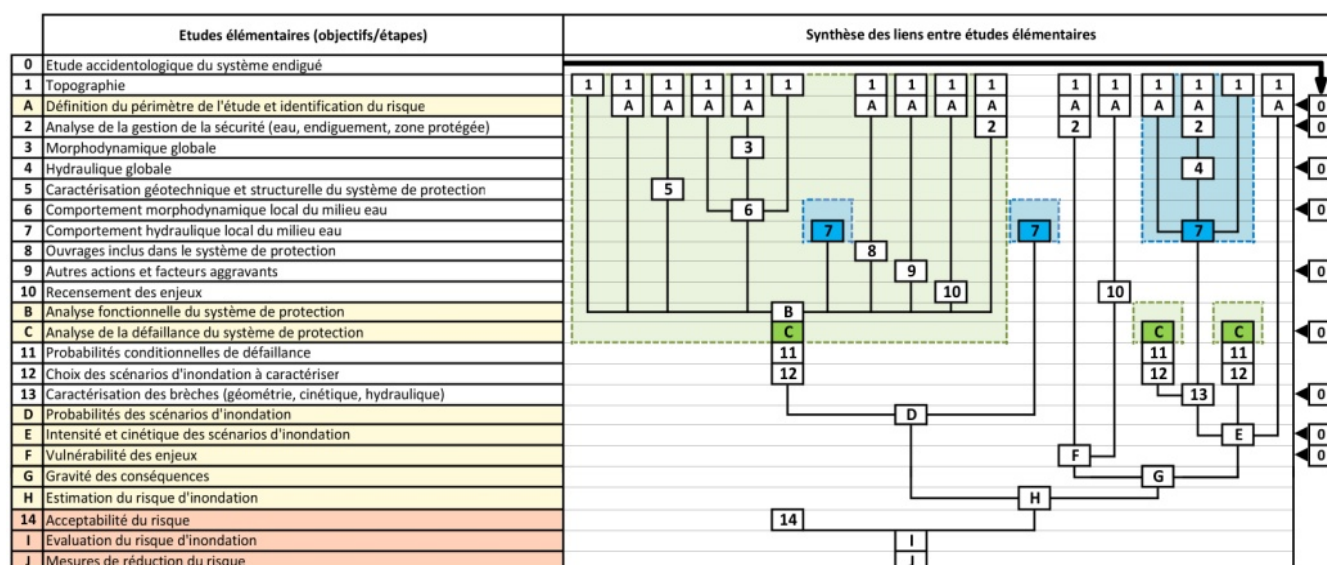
| | Etudes élémentaires (objectifs/étapes) |
|---|---|
| 0 | Etude accidentologique du système endigué |
| 1 | Topographie |
| A | Définition du périmètre de l'étude et identification du risque |
| 2 | Analyse de la gestion de la sécurité (eau, endiguement, zone protégée) |
| 3 | Morphodynamique globale |
| 4 | Hydraulique globale |
| 5 | Caractérisation géotechnique et structurelle du système de protection |
| 6 | Comportement morphodynamique local du milieu eau |
| 7 | Comportement hydraulique local du milieu eau |
| 8 | Ouvrages inclus dans le système de protection |
| 9 | Autres actions et facteurs aggravants |
| 10 | Recensement des enjeux |
| B | Analyse fonctionnelle du système de protection |
| C | Analyse de la défaillance du système de protection |
| 11 | Probabilités conditionnelles de défaillance |
| 12 | Choix des scénarios d'inondation à caractériser |
| 13 | Caractérisation des brèches (géométrie, cinétique, hydraulique) |
| D | Probabilités des scénarios d'inondation |
| E | Intensité et cinétique des scénarios d'inondation |
| F | Vulnérabilité des enjeux |
| G | Gravité des conséquences |
| H | Estimation du risque d'inondation |
| 14 | Acceptabilité du risque |
| I | Evaluation du risque d'inondation |
| J | Mesures de réduction du risque |

Synthèse des liens entre études élémentaires

1 1 1 1 1 1 1 1 1 1 1 1 1 1 1 1 1
A A A A A A A A A A A A A A 0
2 2 2 0
3
4 0
5
6 0
7 7 7 0
8
9 0
10 10
B
C C C 0
11 11 11
12 12 12
13 0
D 0
E 0
F 0
G
H
14
I
J